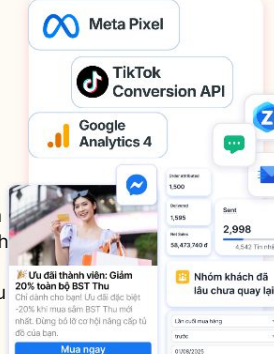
Meta Pixel

TikTok Conversion API

Google Analytics 4

Order attribution
1,500

Ordered
1,595

Net Sales
58,473,760 đ

Sent
2,998
4,540 Tin nhắ

🎉 Ưu đãi thành viên: Giảm 20% toàn bộ BST Thu
Chỉ dành cho bạn! Ưu đãi đặc biệt -20% khi mua sắm BST Thu mới nhất. Đừng bỏ lỡ cơ hội nâng cấp tủ đồ của bạn.

Mua ngay

Nhóm khách đã lâu chưa quay lại

Lần cuối mua hàng
trước
01/08/2025